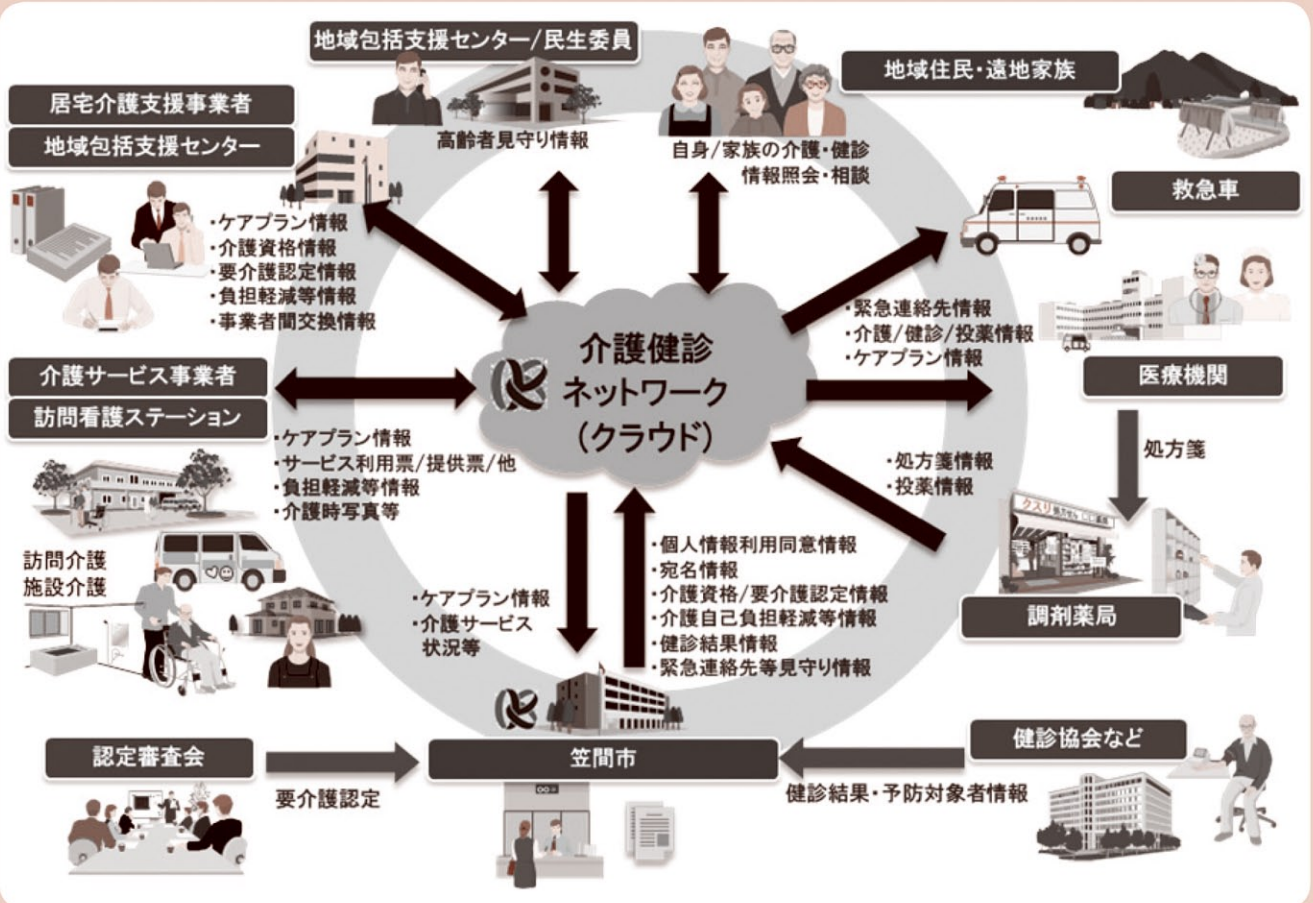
地域包括支援センター/民生委員

高齢者見守り情報

地域住民・遠地家族

自身/家族の介護・健診情報照会・相談

居宅介護支援事業者

地域包括支援センター

・ケアプラン情報
・介護資格情報
・要介護認定情報
・負担軽減等情報
・事業者間交換情報

救急車

・緊急連絡先情報
・介護/健診/投薬情報
・ケアプラン情報

介護健診ネットワーク(クラウド)

介護サービス事業者

訪問看護ステーション

医療機関

・ケアプラン情報
・サービス利用票/提供票/他
・負担軽減等情報
・介護時写真等

処方箋

・処方箋情報
・投薬情報

訪問介護
施設介護

・ケアプラン情報
・介護サービス状況等

・個人情報利用同意情報
・宛名情報
・介護資格/要介護認定情報
・介護自己負担軽減等情報
・健診結果情報
・緊急連絡先等見守り情報

調剤薬局

クスリ

認定審査会

笠間市

健診協会など

要介護認定

健診結果・予防対象者情報